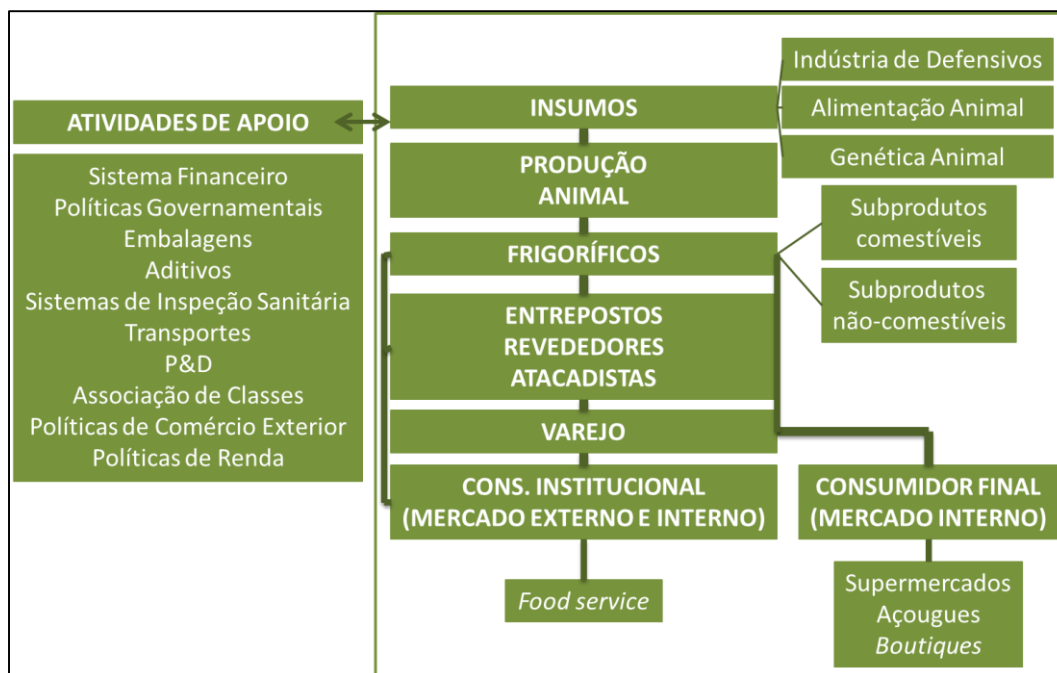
ATIVIDADES DE APOIO

Sistema Financeiro
Políticas Governamentais
Embalagens
Aditivos
Sistemas de Inspeção Sanitária
Transportes
P&D
Associação de Classes
Políticas de Comércio Exterior
Políticas de Renda

INSUMOS

Indústria de Defensivos
Alimentação Animal
Genética Animal

PRODUÇÃO ANIMAL

FRIGORÍFICOS

Subprodutos comestíveis
Subprodutos não-comestíveis

ENTREPOSTOS REVEDEDORES ATACADISTAS

VAREJO

CONS. INSTITUCIONAL (MERCADO EXTERNO E INTERNO)

CONSUMIDOR FINAL (MERCADO INTERNO)

Food service

Supermercados
Açougues
Boutiques